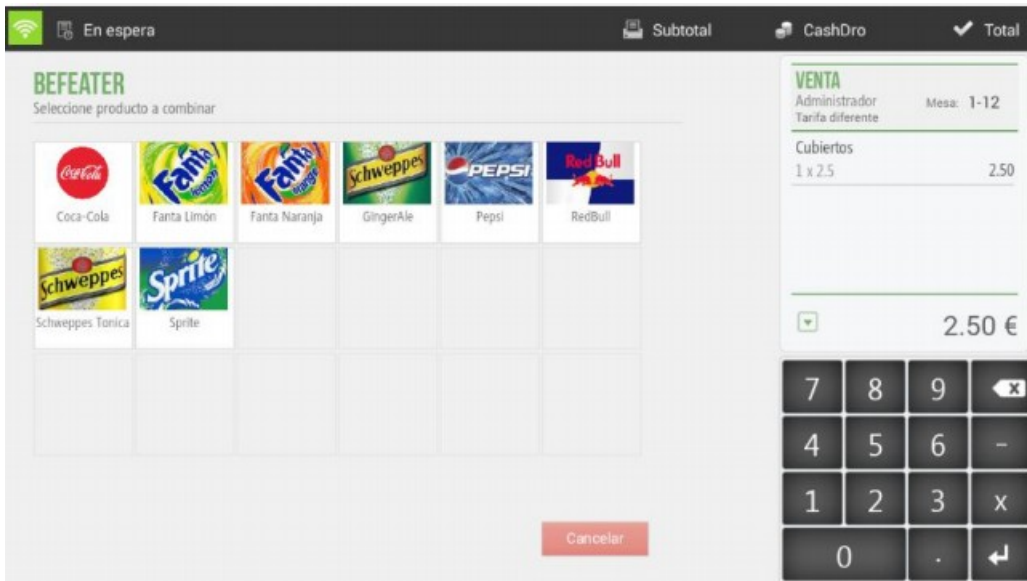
En espera

Subtotal

CashDro

Total

BEFEATER
Seleccione producto a combinar

Coca-Cola

Fanta Limón

Fanta Naranja

GingerAle

Pepsi

RedBull

Schweppes Tonica

Sprite

Cancelar

VENTA
Administrador
Tarifa diferente

Mesa: 1-12

Cubiertos
1 x 2.5 2.50

2.50 €

| 7 | 8 | 9 | |
|---|---|---|---|
| 4 | 5 | 6 | - |
| 1 | 2 | 3 | x |
| 0 | | . | |